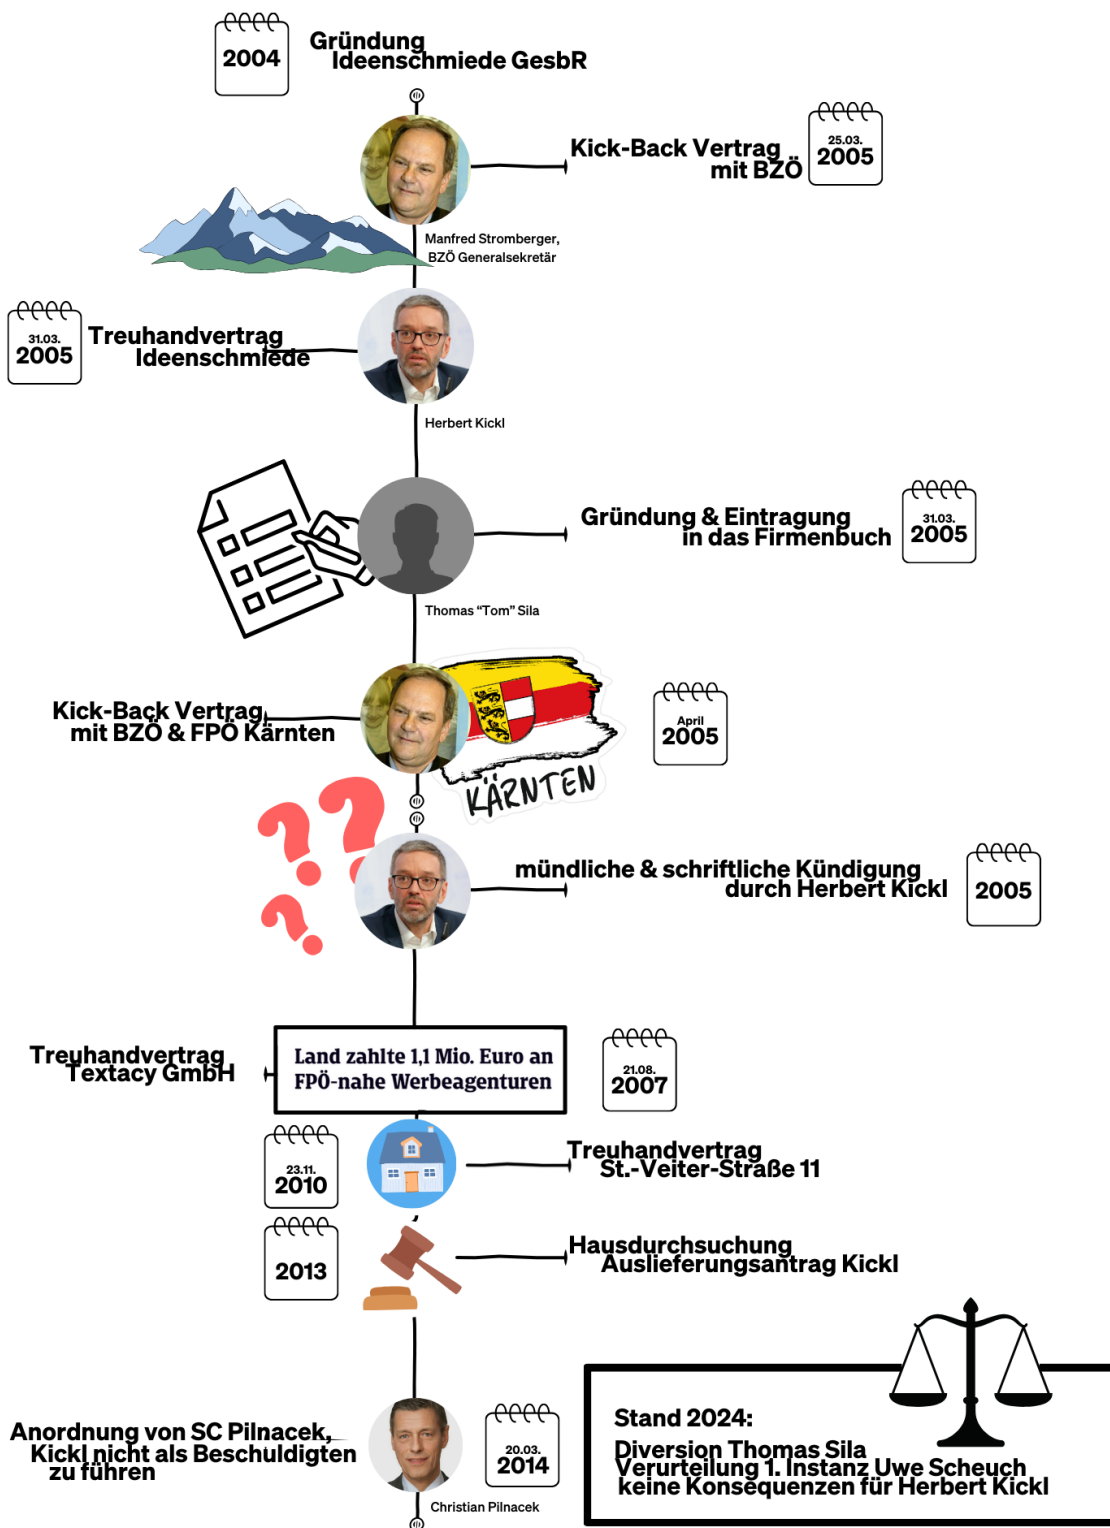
2004

Gründung
Ideenschmiede GesbR

Kick-Back Vertrag
mit BZÖ

25.03.
2005

Manfred Stromberger,
BZÖ Generalsekretär

31.03.
2005

Treuhandvertrag
Ideenschmiede

Herbert Kickl

Gründung & Eintragung
in das Firmenbuch

31.03.
2005

Thomas "Tom" Sila

Kick-Back Vertrag
mit BZÖ & FPÖ Kärnten

KÄRNTEN

April
2005

mündliche & schriftliche Kündigung
durch Herbert Kickl

2005

Treuhandvertrag
Textacy GmbH

Land zahlte 1,1 Mio. Euro an
FPÖ-nahe Werbeagenturen

21.08.
2007

23.11.
2010

Treuhandvertrag
St.-Veiter-Straße 11

2013

Hausdurchsuchung
Auslieferungsantrag Kickl

Anordnung von SC Pilnacek,
Kickl nicht als Beschuldigten
zu führen

20.03.
2014

Christian Pilnacek

Stand 2024:
Diversion Thomas Sila
Verurteilung 1. Instanz Uwe Scheuch
keine Konsequenzen für Herbert Kickl